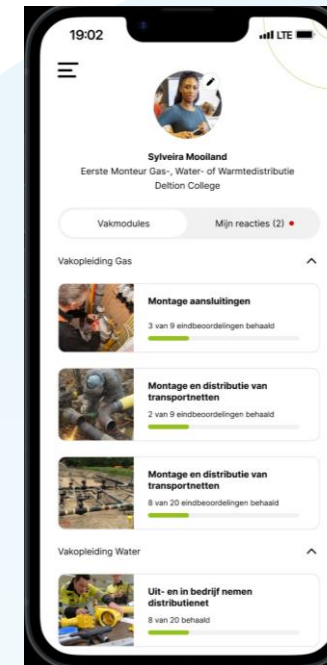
19:02

LTE

Sylveira Mooiland
Eerste Monteur Gas-, Water- of Warmtedistributie
Deltion College

Vakmodules

Mijn reacties (2)

Vakopleiding Gas

Montage aansluitingen
3 van 9 eindbeoordelingen behaald

Montage en distributie van transportnetten
2 van 9 eindbeoordelingen behaald

Montage en distributie van transportnetten
8 van 20 eindbeoordelingen behaald

Vakopleiding Water

Uit- en in bedrijf nemen distributienet
8 van 20 behaald